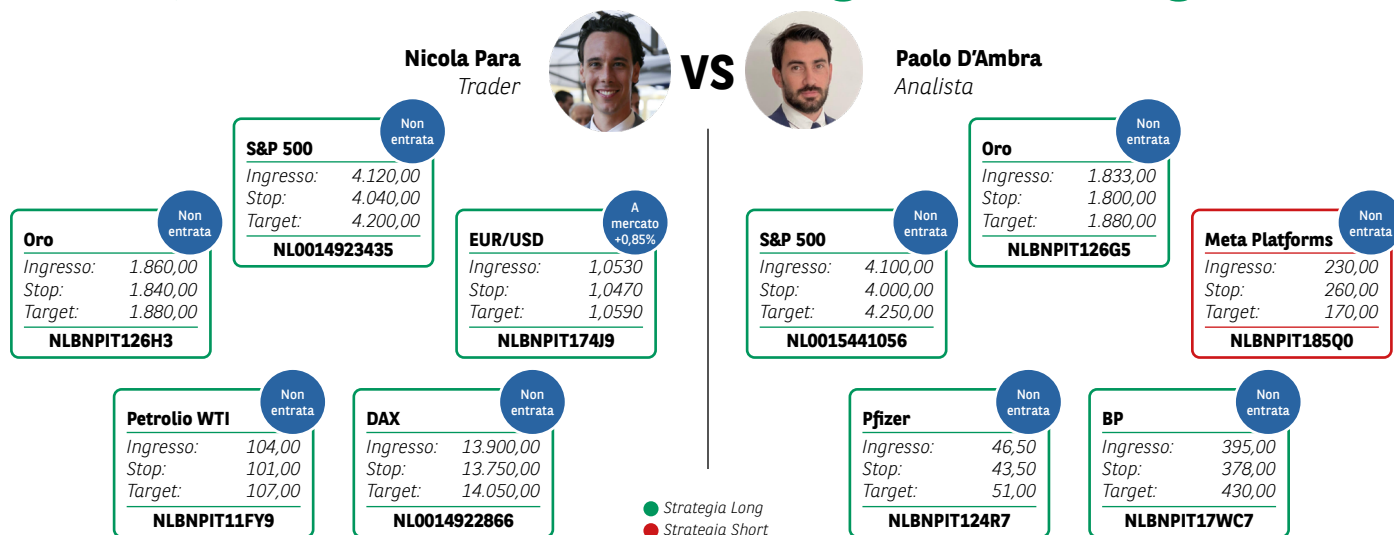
Nicola Para
Trader

VS

Paolo D'Ambra
Analista

S&P 500
Non entrata
Ingresso: 4.120,00
Stop: 4.040,00
Target: 4.200,00
NL0014923435

Oro
Non entrata
Ingresso: 1.860,00
Stop: 1.840,00
Target: 1.880,00
NLBNPIT126H3

EUR/USD
A mercato +0,85%
Ingresso: 1,0530
Stop: 1,0470
Target: 1,0590
NLBNPIT174J9

Petrolio WTI
Non entrata
Ingresso: 104,00
Stop: 101,00
Target: 107,00
NLBNPIT11FY9

DAX
Non entrata
Ingresso: 13.900,00
Stop: 13.750,00
Target: 14.050,00
NL0014922866

Oro
Non entrata
Ingresso: 1.833,00
Stop: 1.800,00
Target: 1.880,00
NLBNPIT126G5

S&P 500
Non entrata
Ingresso: 4.100,00
Stop: 4.000,00
Target: 4.250,00
NL0015441056

Meta Platforms
Non entrata
Ingresso: 230,00
Stop: 260,00
Target: 170,00
NLBNPIT185Q0

Pfizer
Non entrata
Ingresso: 46,50
Stop: 43,50
Target: 51,00
NLBNPIT124R7

BP
Non entrata
Ingresso: 395,00
Stop: 378,00
Target: 430,00
NLBNPIT17WC7

Strategia Long
Strategia Short